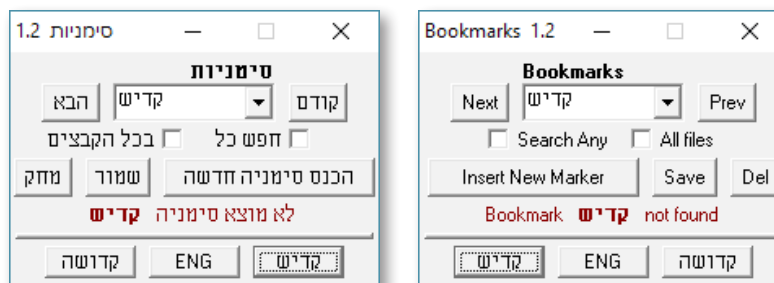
סימניות 1.2

סימניות

הבא
קדיש
קודם

בכל הקבצים
חפש כל

מחק
שמור
הכנס סימניה חדשה

לא מוצא סימניה קדיש

קדושה
ENG
קדיש

Bookmarks 1.2

Bookmarks

Next
קדיש
Prev

Search Any
All files

Insert New Marker
Save
Del

Bookmark קדיש not found

קדיש
ENG
קדושה